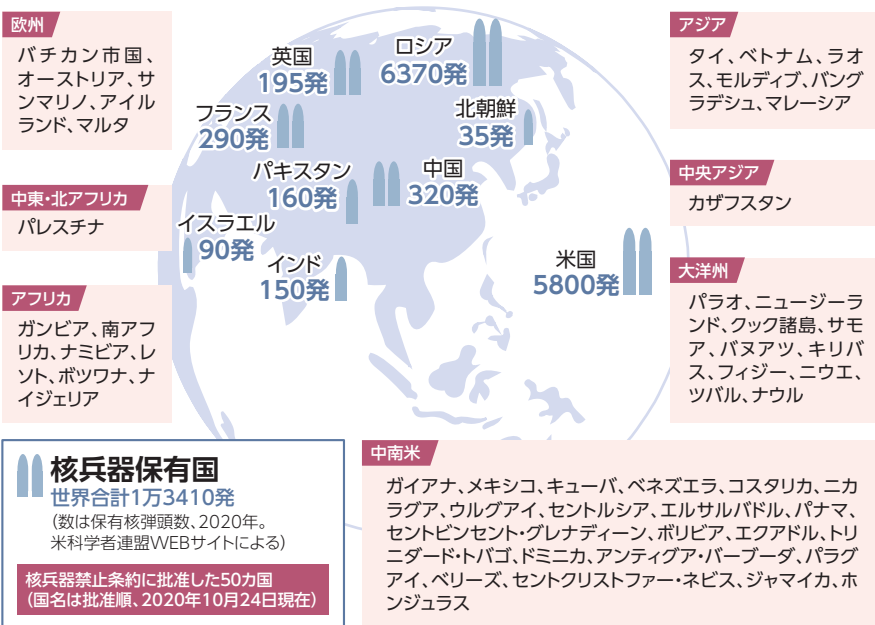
欧州

バチカン市国、オーストリア、サンマリノ、アイルランド、マルタ

中東・北アフリカ

パレスチナ

アフリカ

ガンビア、南アフリカ、ナミビア、レソト、ボツワナ、ナイジェリア

英国
195発

ロシア
6370発

フランス
290発

北朝鮮
35発

パキスタン
160発

中国
320発

イスラエル
90発

インド
150発

米国
5800発

アジア

タイ、ベトナム、ラオス、モルディブ、バングラデシュ、マレーシア

中央アジア

カザフスタン

大洋州

パラオ、ニュージーランド、クック諸島、サモア、バヌアツ、キリバス、フィジー、ニウエ、ツバル、ナウル

核兵器保有国
世界合計1万3410発
（数は保有核弾頭数、2020年。米科学者連盟WEBサイトによる）

核兵器禁止条約に批准した50カ国
（国名は批准順、2020年10月24日現在）

中南米

ガイアナ、メキシコ、キューバ、ベネズエラ、コスタリカ、ニカラグア、ウルグアイ、セントルシア、エルサルバドル、パナマ、セントビンセント・グレナディーン、ボリビア、エクアドル、トリニダード・トバゴ、ドミニカ、アンティグア・バーブーダ、パラグアイ、ベリーズ、セントクリストファー・ネビス、ジャマイカ、ホンジュラス